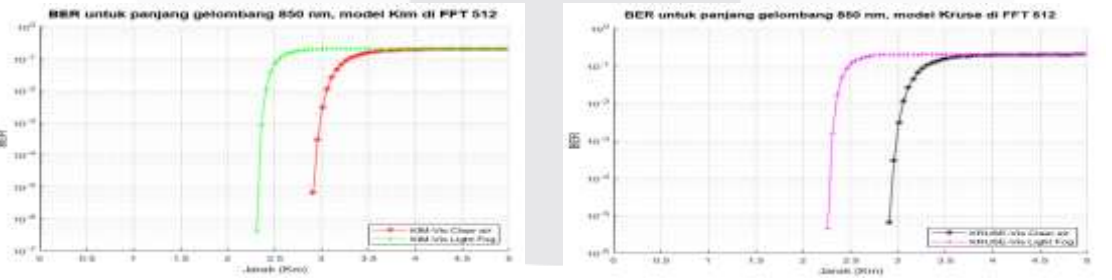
BER untuk panjang gelombang 850 nm, model Kim di FFT 512

$10^{0}$
$10^{-1}$
$10^{-2}$
$10^{-3}$
$10^{-4}$
$10^{-5}$
$10^{-6}$
$10^{-7}$

BER

0 0.5 1 1.5 2 2.5 3 3.5 4 4.5 5

Jarak (Km)

KIM-Vis Clear air
KIM-Vis Light Fog

BER untuk panjang gelombang 850 nm, model Kruse di FFT 512

$10^{0}$
$10^{-1}$
$10^{-2}$
$10^{-3}$
$10^{-4}$
$10^{-5}$
$10^{-6}$

BER

0 0.5 1 1.5 2 2.5 3 3.5 4 4.5 5

Jarak (Km)

KRUSE-Vis Clear air
KRUSE-Vis Light Fog